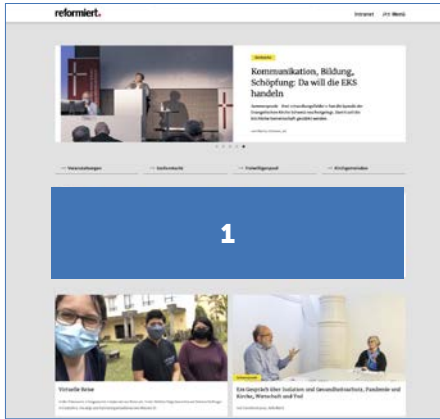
reformiert.

Intranet

Menü

Kommunikation, Bildung, Schöpfung: Da will die EKS handeln

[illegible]

Veranstaltungen

Stellenmarkt

Freiwilligenportal

Kirchgemeinden

1

Virtuelle Reise

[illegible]

Ein Gespräch über Isolation und Gesundheitsschutz, Pandemie und Kirche, Wirtschaft und Tod

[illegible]